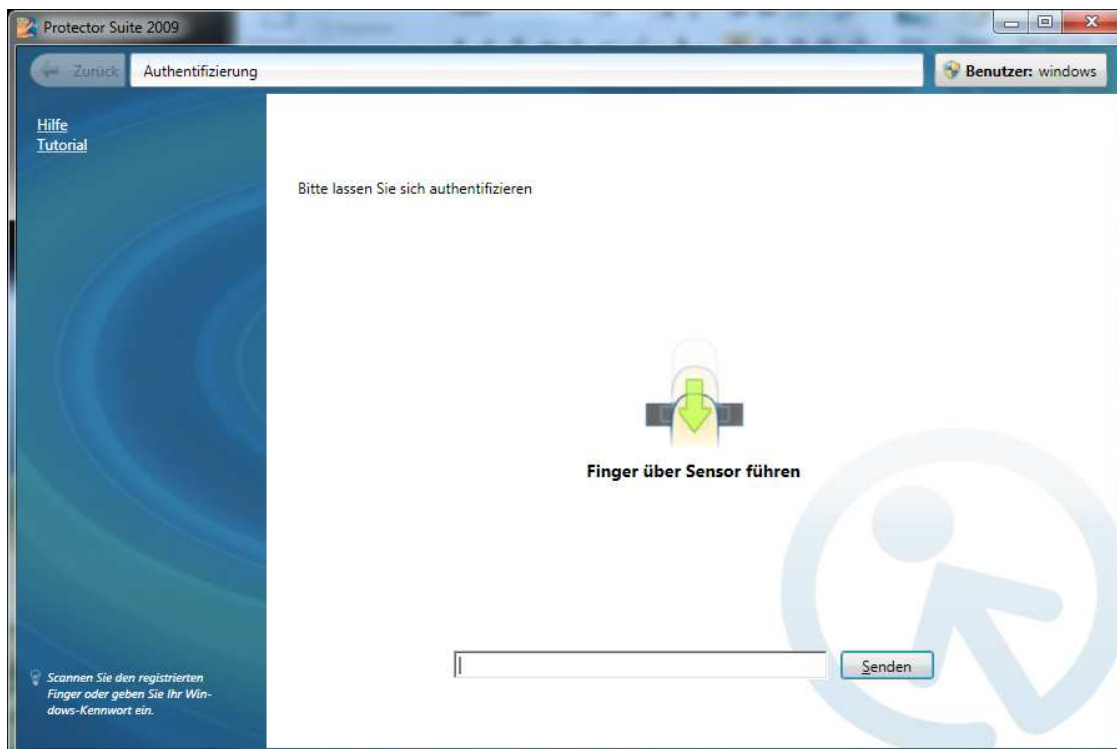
Protector Suite 2009

Zurück

Authentifizierung

Benutzer: windows

Hilfe
Tutorial

Bitte lassen Sie sich authentifizieren

Finger über Sensor führen

Senden

Scannen Sie den registrierten Finger oder geben Sie Ihr Windows-Kennwort ein.